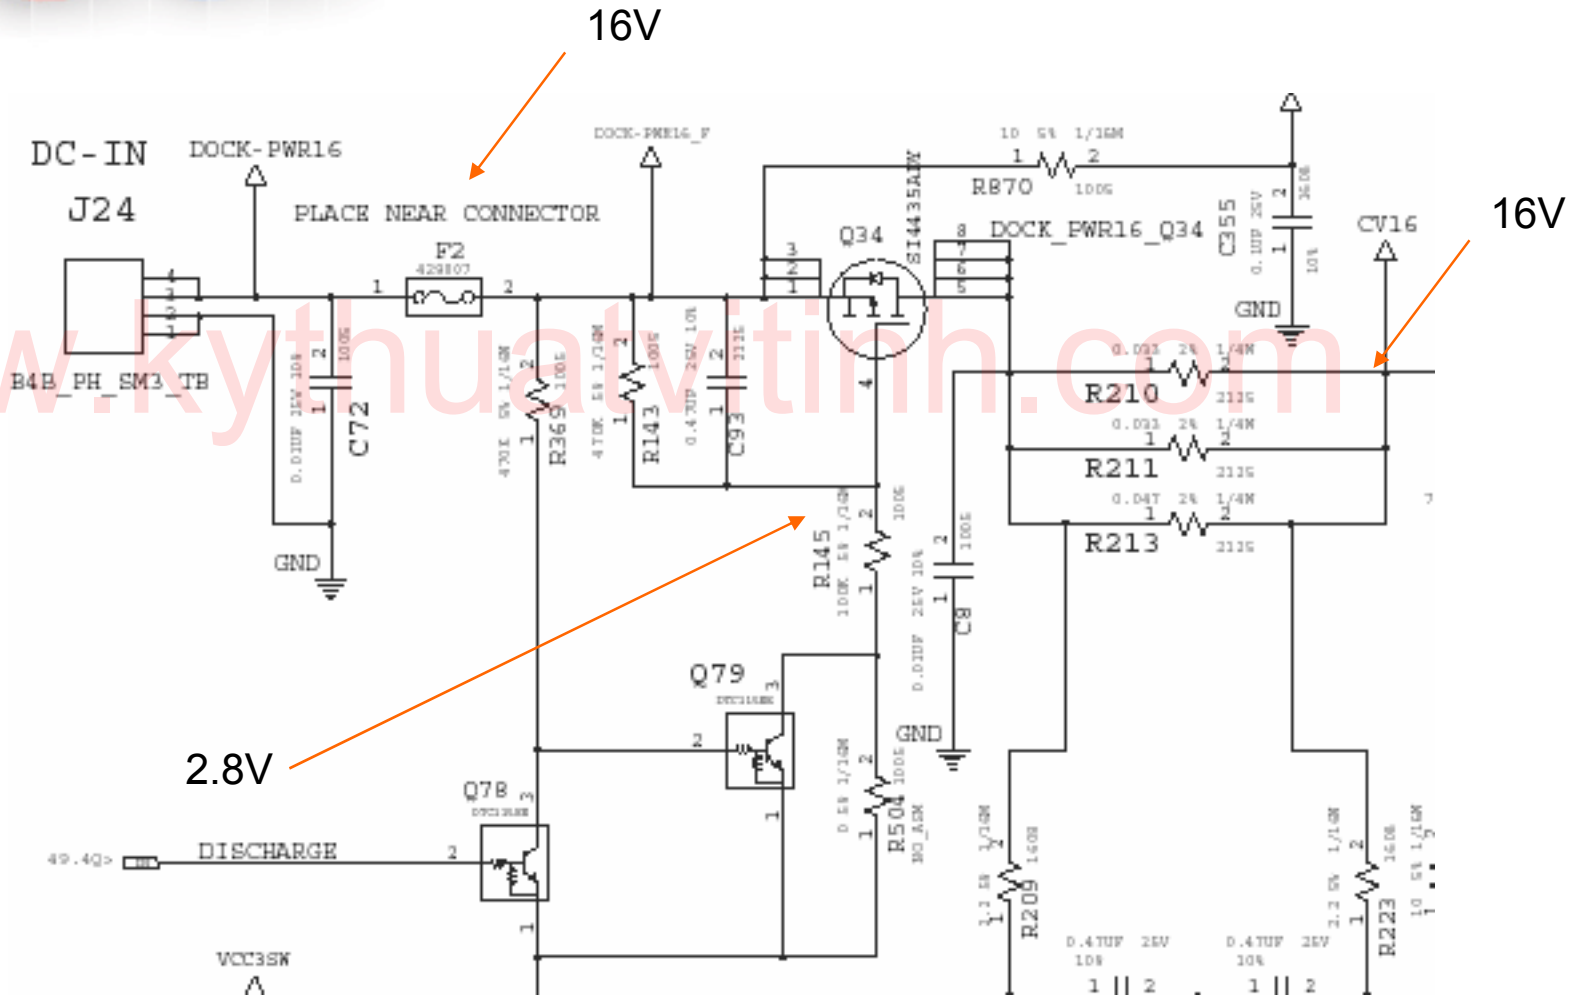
16V

DC-IN
J24
DOCK-PWR16
PLACE NEAR CONNECTOR
DOCK-PWR16_F
10 5% 1/16W
1 2
R870
100G
C355
0.1UF 25V
10%
16V
CV16
Q34
SI4435ADY
8 DOCK_PWR16_Q34
7
6
5
3
2
1
4
F2
429007
1 2
4
3
2
1
B4B_PH_SM3_TB
w.kythuatvitinh.com
0.01UF 25V 10%
2
1
C72
100G
470K 5% 1/16W
2
1
R369
100G
470K 5% 1/16W
2
1
R143
100G
0.47UF 25V 10%
2
1
C93
213E
GND
0.033 2% 1/4W
1 2
R210
213G
0.033 2% 1/4W
1 2
R211
213G
0.047 2% 1/4W
1 2
R213
213G
GND
R145
100K 5% 1/16W
2
1
100G
0.01UF 25V 10%
2
1
C8
100G
2.8V
Q79
DTC115EK
3
2
1
GND
0 5% 1/16W
2
1
R504
100G
NO_ASM
Q78
DTC115EK
3
2
1
49.4Q> DISCHARGE
VCC3SW
1.2 5% 1/16W
2
1
R209
160G
0.47UF 25V
10%
1 2
0.47UF 25V
10%
1 2
2.2 5% 1/16W
2
1
R223
160G
10 5% 1/16W